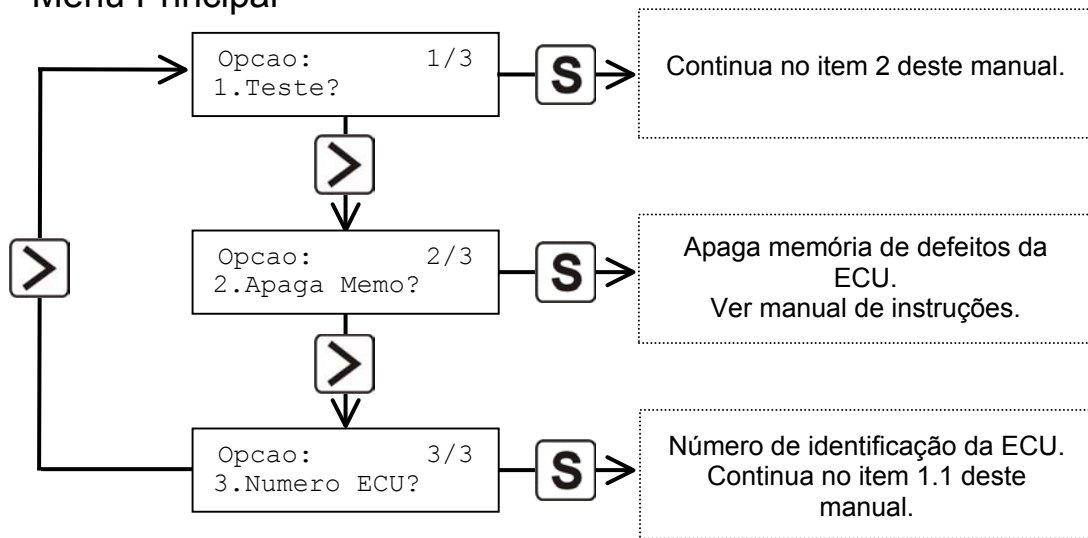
Menu Principal

Opcao: 1/3
1.Teste?

S

Continua no item 2 deste manual.

>

Opcao: 2/3
2.Apaga Memo?

S

Apaga memória de defeitos da ECU.
Ver manual de instruções.

>

>

Opcao: 3/3
3.Numero ECU?

S

Número de identificação da ECU.
Continua no item 1.1 deste manual.